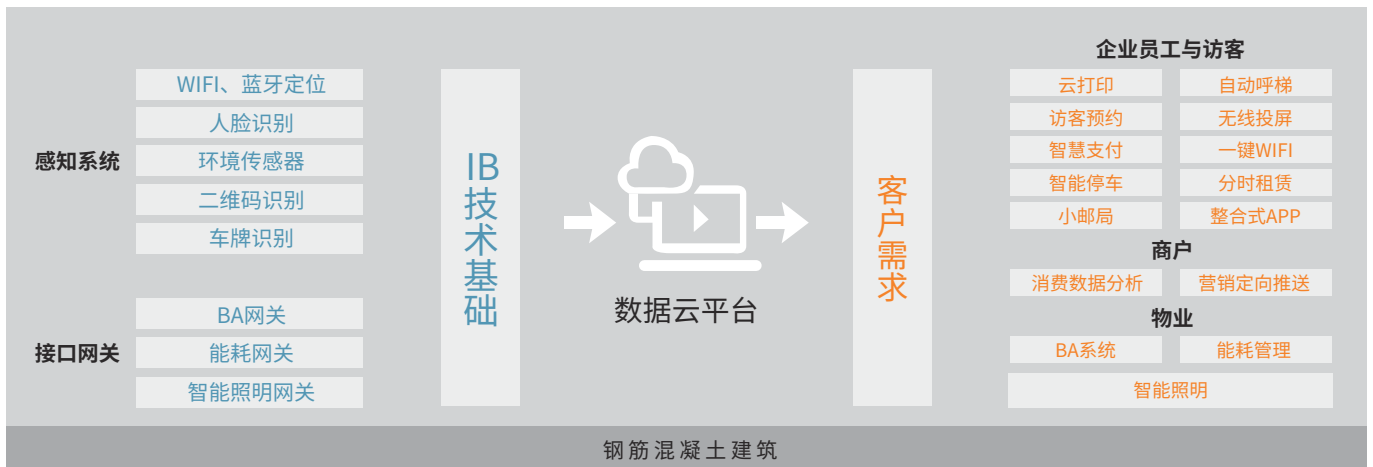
感知系统

WIFI、蓝牙定位
人脸识别
环境传感器
二维码识别
车牌识别

接口网关

BA网关
能耗网关
智能照明网关

IB技术基础

数据云平台

客户需求

企业员工与访客

云打印
自动呼梯
访客预约
无线投屏
智慧支付
一键WIFI
智能停车
分时租赁
小邮局
整合式APP

商户

消费数据分析
营销定向推送

物业

BA系统
能耗管理
智能照明

钢筋混凝土建筑